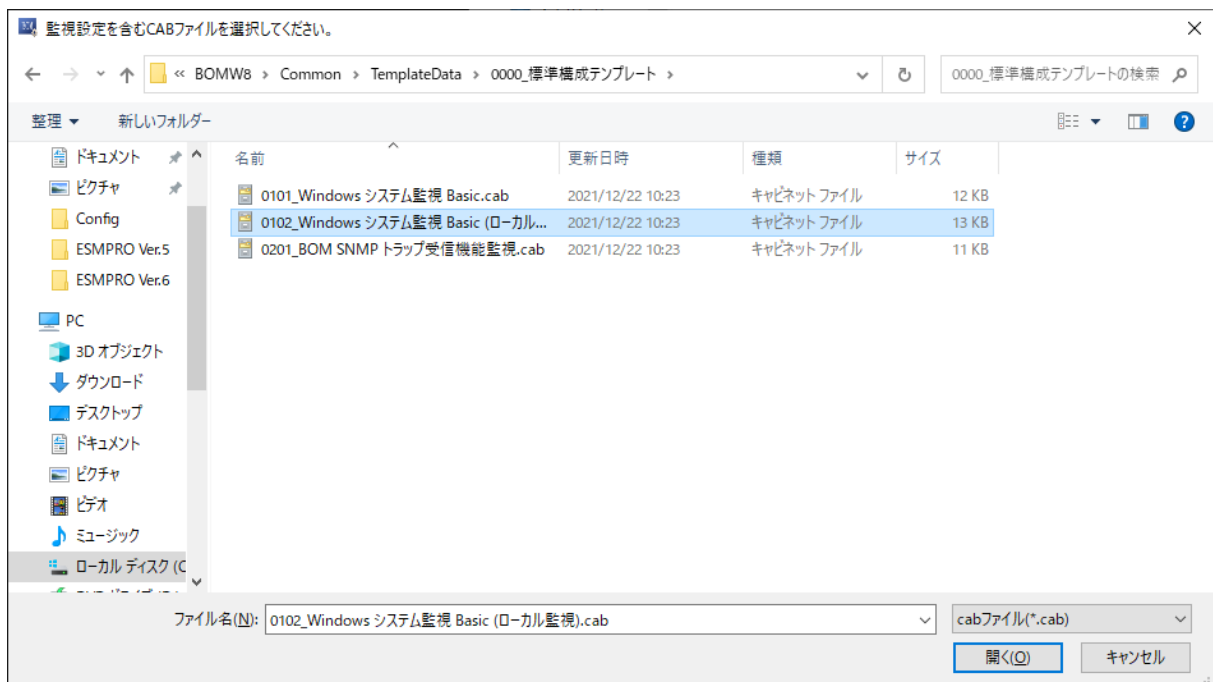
監視設定を含むCABファイルを選択してください。

« BOMW8 › Common › TemplateData › 0000_標準構成テンプレート ›

0000_標準構成テンプレートの検索

整理 ▾ 新しいフォルダー

ドキュメント
ピクチャ
Config
ESMPRO Ver.5
ESMPRO Ver.6
PC
3D オブジェクト
ダウンロード
デスクトップ
ドキュメント
ピクチャ
ビデオ
ミュージック
ローカル ディスク (C

| 名前 | 更新日時 | 種類 | サイズ |
|---|---|---|---|
| 0101_Windows システム監視 Basic.cab | 2021/12/22 10:23 | キャビネット ファイル | 12 KB |
| 0102_Windows システム監視 Basic (ローカル... | 2021/12/22 10:23 | キャビネット ファイル | 13 KB |
| 0201_BOM SNMP トラップ受信機能監視.cab | 2021/12/22 10:23 | キャビネット ファイル | 11 KB |

ファイル名(N): 0102_Windows システム監視 Basic (ローカル監視).cab

cabファイル(*.cab)

開く(O) キャンセル